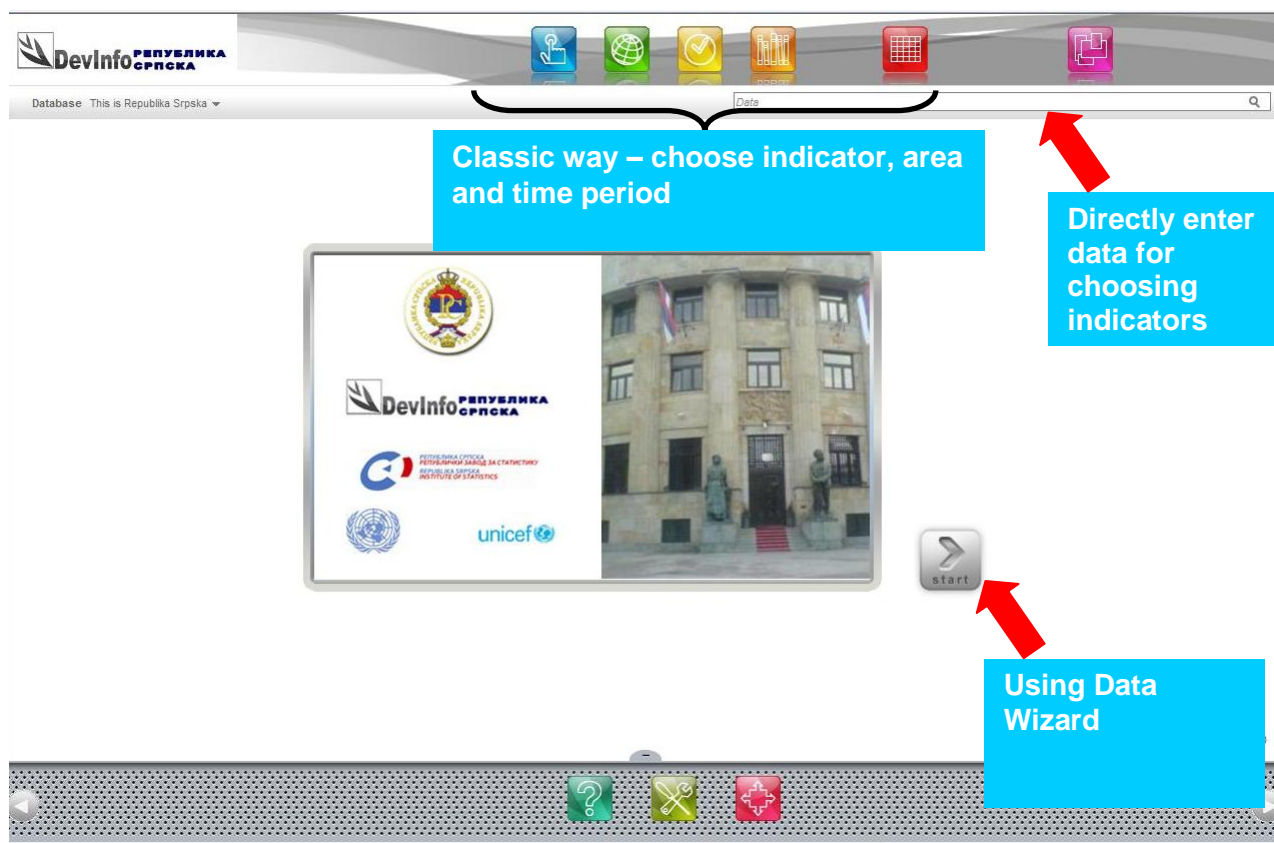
DevInfo РЕПУБЛИКА СРПСКА

Database This is Republika Srpska

Data

Classic way – choose indicator, area and time period

Directly enter data for choosing indicators

DevInfo РЕПУБЛИКА СРПСКА

РЕПУБЛИКА СРПСКА РЕПУБЛИЧКИ ЗАВОД ЗА СТАТИСТИКУ REPUBLIKA SRPSKA INSTITUTE OF STATISTICS

unicef

start

Using Data Wizard